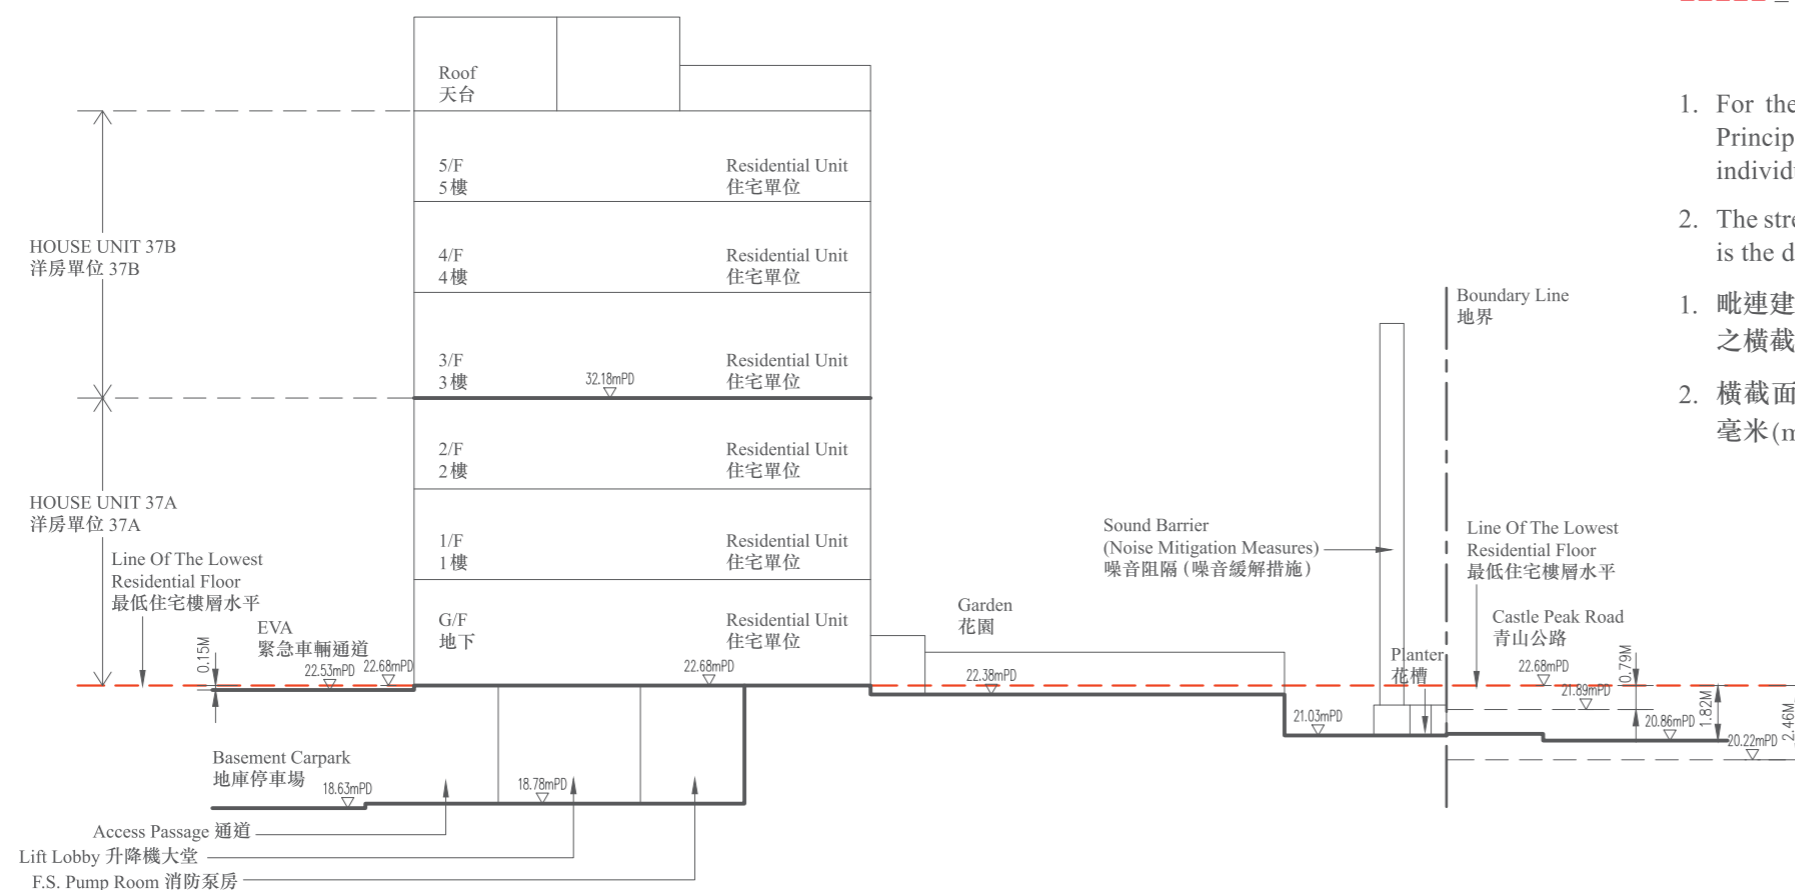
Roof
天台

5/F
5樓
Residential Unit
住宅單位

4/F
4樓
Residential Unit
住宅單位

HOUSE UNIT 37B
洋房單位 37B

3/F
3樓
32.18mPD
Residential Unit
住宅單位

2/F
2樓
Residential Unit
住宅單位

HOUSE UNIT 37A
洋房單位 37A

1/F
1樓
Residential Unit
住宅單位

Line Of The Lowest Residential Floor
最低住宅樓層水平

G/F
地下
Residential Unit
住宅單位

EVA
緊急車輛通道
0.15M
22.53mPD
22.68mPD
22.68mPD

Garden
花園
22.38mPD

Sound Barrier
(Noise Mitigation Measures)
噪音阻隔(噪音緩解措施)

Boundary Line
地界

Line Of The Lowest Residential Floor
最低住宅樓層水平

Castle Peak Road
青山公路

Planter
花槽

22.68mPD
0.79M
21.89mPD
21.03mPD
20.86mPD
1.82M
20.22mPD
2.46M

Basement Carpark
地庫停車場
18.63mPD
18.78mPD

Access Passage 通道
Lift Lobby 升降機大堂
F.S. Pump Room 消防泵房

1. For the
Princip
individ

2. The stre
is the d

1. 毗連建
之橫截

2. 橫截面
毫米(m